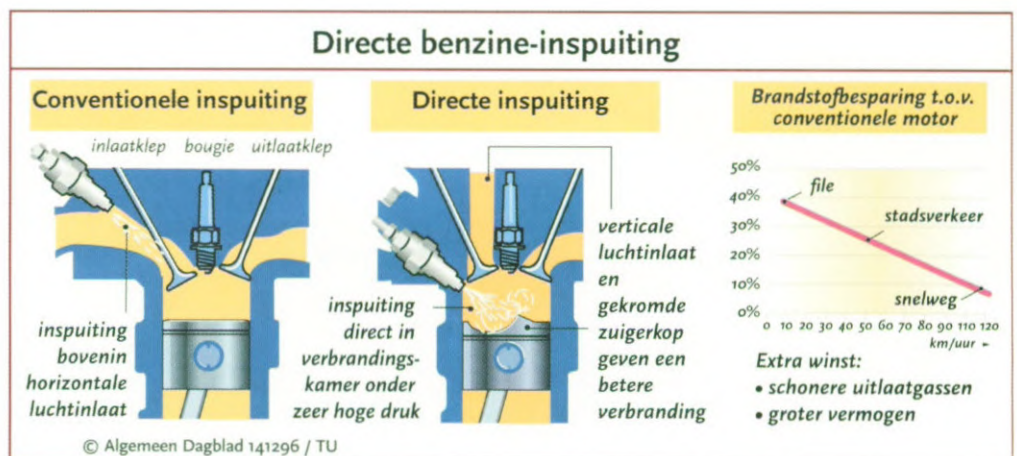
Directe benzine-inspuiting

Conventionele inspuiting

inlaatklep bougie uitlaatklep

inspuiting bovenin horizontale luchtinlaat

Directe inspuiting

inspuiting direct in verbrandingskamer onder zeer hoge druk

verticale luchtinlaat en gekromde zuigerkop geven een betere verbranding

Brandstofbesparing t.o.v. conventionele motor

50%
40%
30%
20%
10%
0%

file
stadsverkeer
snelweg

0 10 20 30 40 50 60 70 80 90 100 110 120
km/uur

Extra winst:
• schonere uitlaatgassen
• groter vermogen

© Algemeen Dagblad 141296 / TU